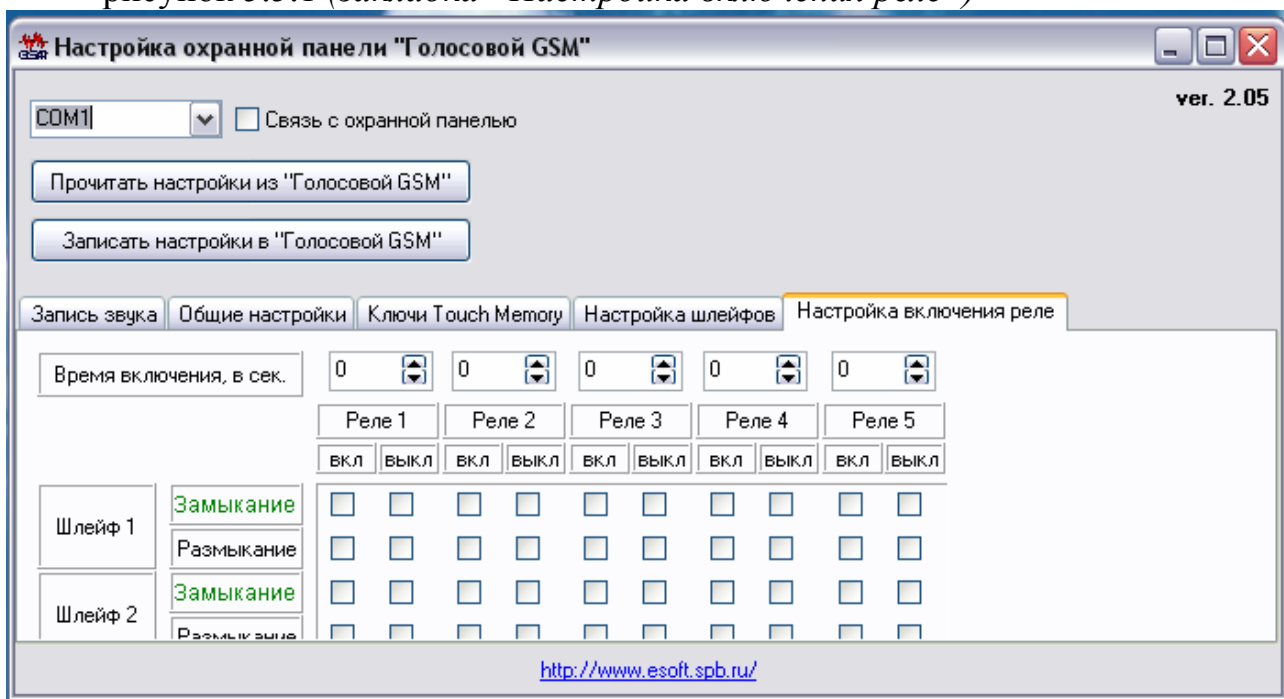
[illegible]

Настройка охранной панели "Голосовой GSM"

ver. 2.05

COM1

Связь с охранной панелью

Прочитать настройки из "Голосовой GSM"

Записать настройки в "Голосовой GSM"

Запись звука | Общие настройки | Ключи Touch Memory | Настройка шлейфов | Настройка включения реле

Время включения, в сек. 0 0 0 0 0

| | | Реле 1 | | Реле 2 | | Реле 3 | | Реле 4 | | Реле 5 | |
|---|---|---|---|---|---|---|---|---|---|---|---|
| | | вкл | выкл | вкл | выкл | вкл | выкл | вкл | выкл | вкл | выкл |
| Шлейф 1 | Замыкание | | | | | | | | | | |
| | Размыкание | | | | | | | | | | |
| Шлейф 2 | Замыкание | | | | | | | | | | |
| | Размыкание | | | | | | | | | | |

http://www.esoft.spb.ru/